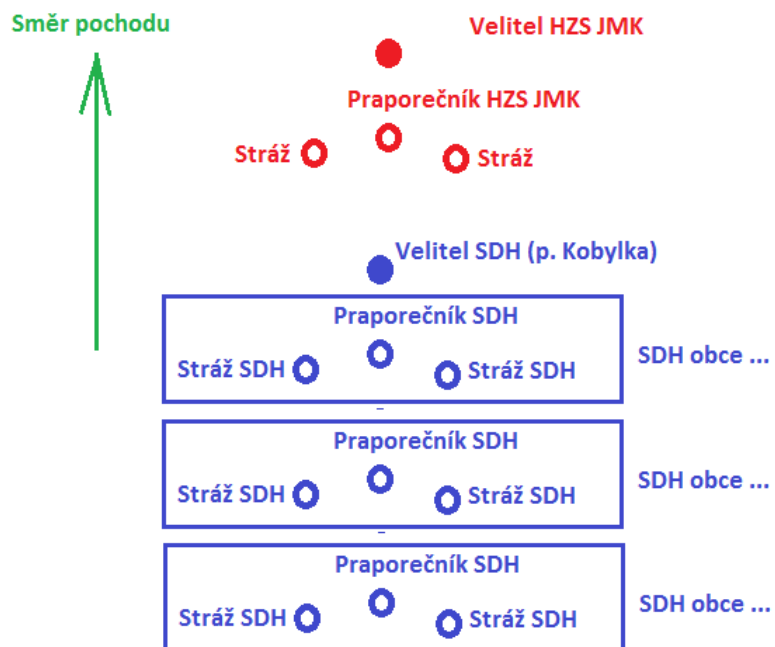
Směr pochodu

Velitel HZS JMK

Praporečník HZS JMK

Stráž

Stráž

Velitel SDH (p. Kobylka)

Praporečník SDH

Stráž SDH

Stráž SDH

SDH obce ...

Praporečník SDH

Stráž SDH

Stráž SDH

SDH obce ...

Praporečník SDH

Stráž SDH

Stráž SDH

SDH obce ...